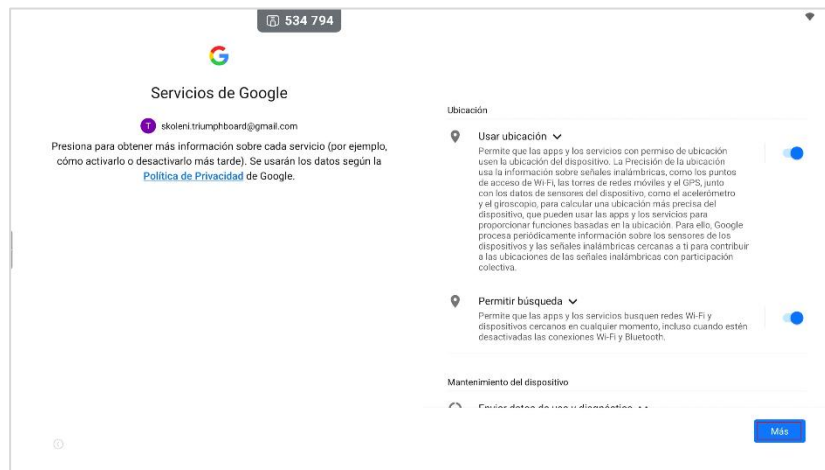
534 794

Servicios de Google

T skoleni.triumphboard@gmail.com

Presiona para obtener más información sobre cada servicio (por ejemplo, cómo activarlo o desactivarlo más tarde). Se usarán los datos según la Política de Privacidad de Google.

Ubicación

Usar ubicación

Permite que las apps y los servicios con permiso de ubicación usen la ubicación del dispositivo. La Precisión de la ubicación usa la información sobre señales inalámbricas, como los puntos de acceso de Wi-Fi, las torres de redes móviles y el GPS, junto con los datos de sensores del dispositivo, como el acelerómetro y el giroscopio, para calcular una ubicación más precisa del dispositivo, que pueden usar las apps y los servicios para proporcionar funciones basadas en la ubicación. Para ello, Google procesa periódicamente información sobre los sensores de los dispositivos y las señales inalámbricas cercanas a ti para contribuir a las ubicaciones de las señales inalámbricas con participación colectiva.

Permitir búsqueda

Permite que las apps y los servicios busquen redes Wi-Fi y dispositivos cercanos en cualquier momento, incluso cuando estén desactivadas las conexiones Wi-Fi y Bluetooth.

Mantenimiento del dispositivo

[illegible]

Más